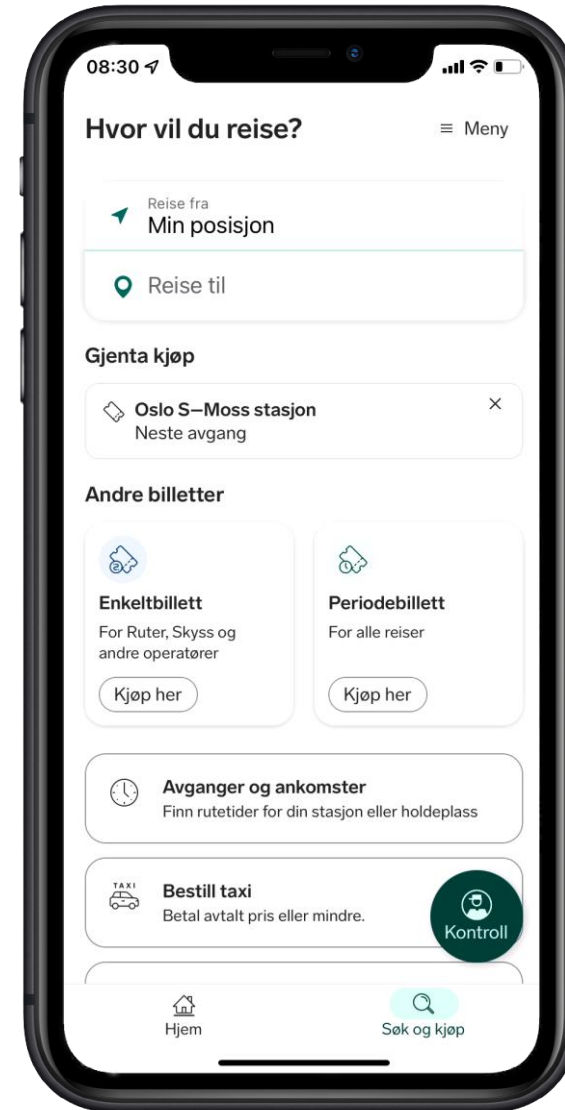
08:30

Hvor vil du reise?

≡ Meny

Reise fra
Min posisjon

Reise til

Gjenta kjøp

Oslo S–Moss stasjon
Neste avgang

×

Andre billetter

Enkeltbillett
For Ruter, Skyss og andre operatører

Kjøp her

Periodebillett
For alle reiser

Kjøp her

Avganger og ankomster
Finn rutetider for din stasjon eller holdeplass

TAXI

Bestill taxi
Betal avtalt pris eller mindre.

Kontroll

Hjem

Søk og kjøp